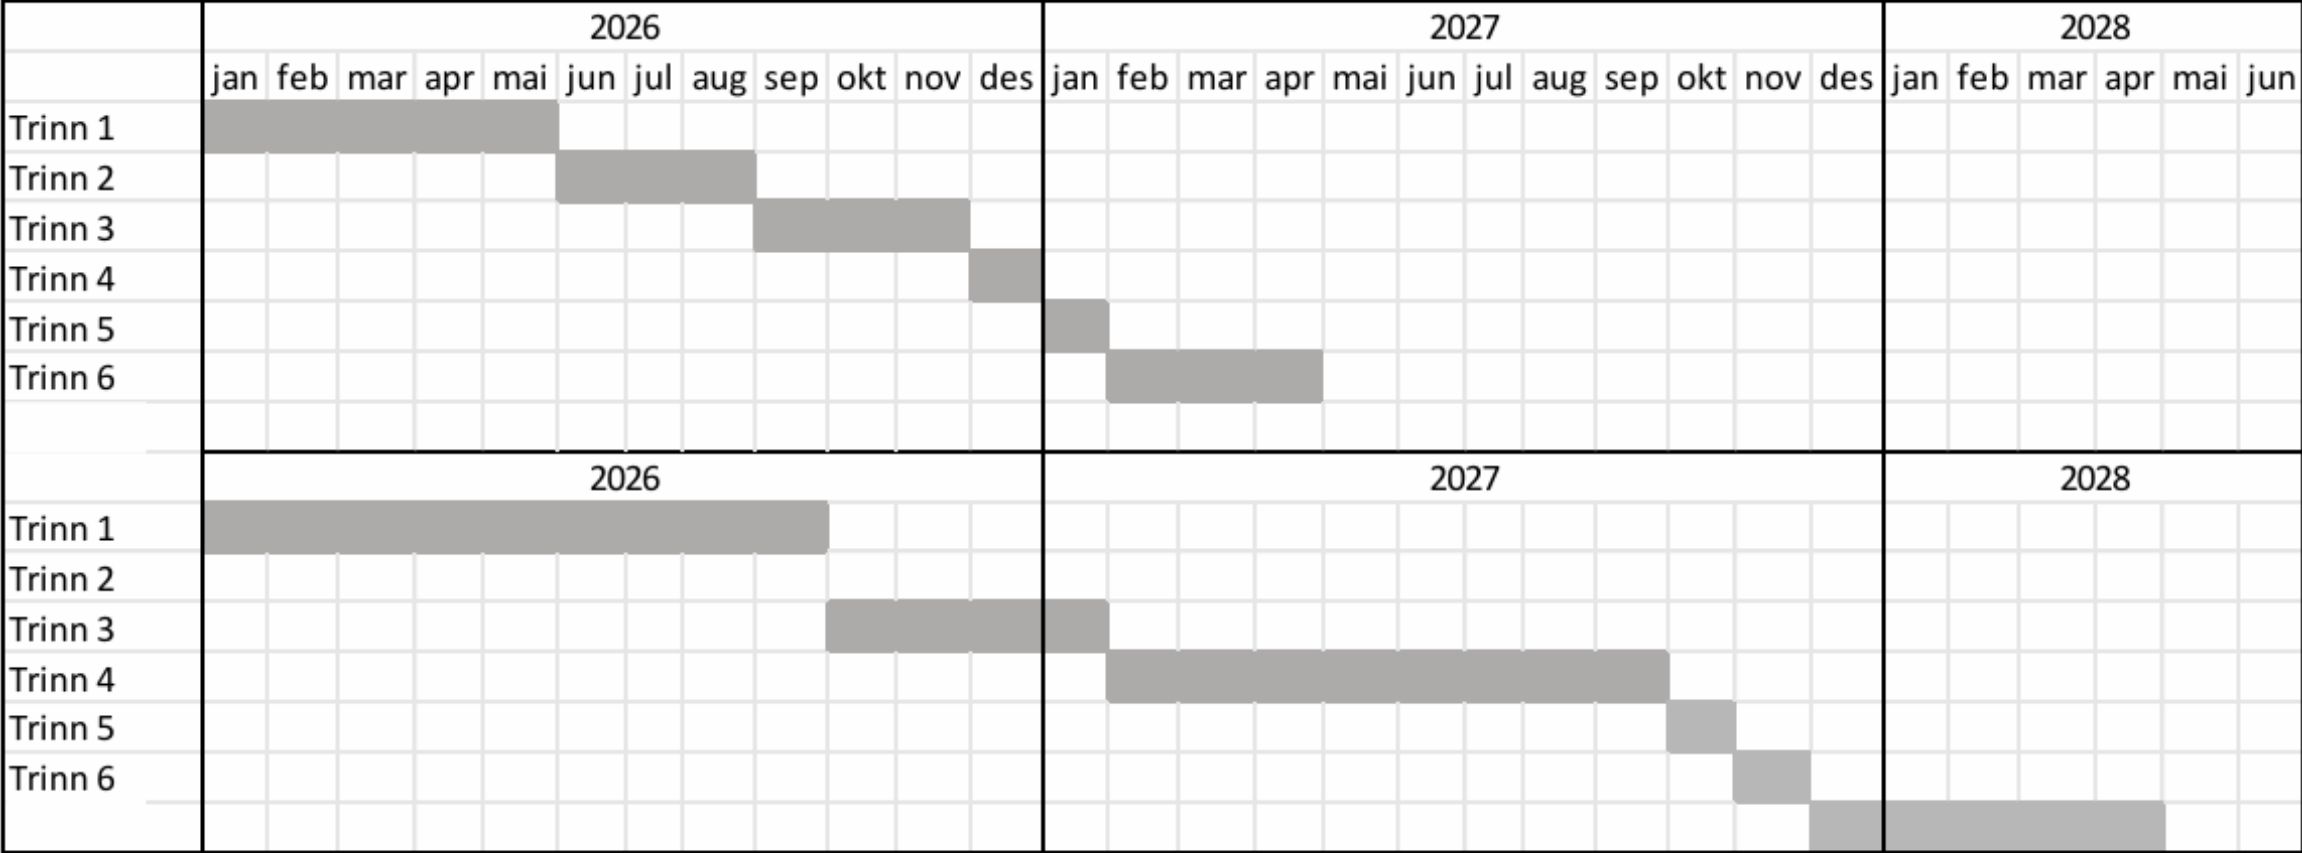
| | 2026 | | | | | | | | | | | | 2027 | | | | | | | | | | | | 2028 | | | | | |
|---|---|---|---|---|---|---|---|---|---|---|---|---|---|---|---|---|---|---|---|---|---|---|---|---|---|---|---|---|---|---|
| | jan | feb | mar | apr | mai | jun | jul | aug | sep | okt | nov | des | jan | feb | mar | apr | mai | jun | jul | aug | sep | okt | nov | des | jan | feb | mar | apr | mai | jun |
| Trinn 1 | | | | | | | | | | | | | | | | | | | | | | | | | | | | | | |
| Trinn 2 | | | | | | | | | | | | | | | | | | | | | | | | | | | | | | |
| Trinn 3 | | | | | | | | | | | | | | | | | | | | | | | | | | | | | | |
| Trinn 4 | | | | | | | | | | | | | | | | | | | | | | | | | | | | | | |
| Trinn 5 | | | | | | | | | | | | | | | | | | | | | | | | | | | | | | |
| Trinn 6 | | | | | | | | | | | | | | | | | | | | | | | | | | | | | | |

| | 2026 | 2027 | 2028 |
|---|---|---|---|
| Trinn 1 | | | |
| Trinn 2 | | | |
| Trinn 3 | | | |
| Trinn 4 | | | |
| Trinn 5 | | | |
| Trinn 6 | | | |